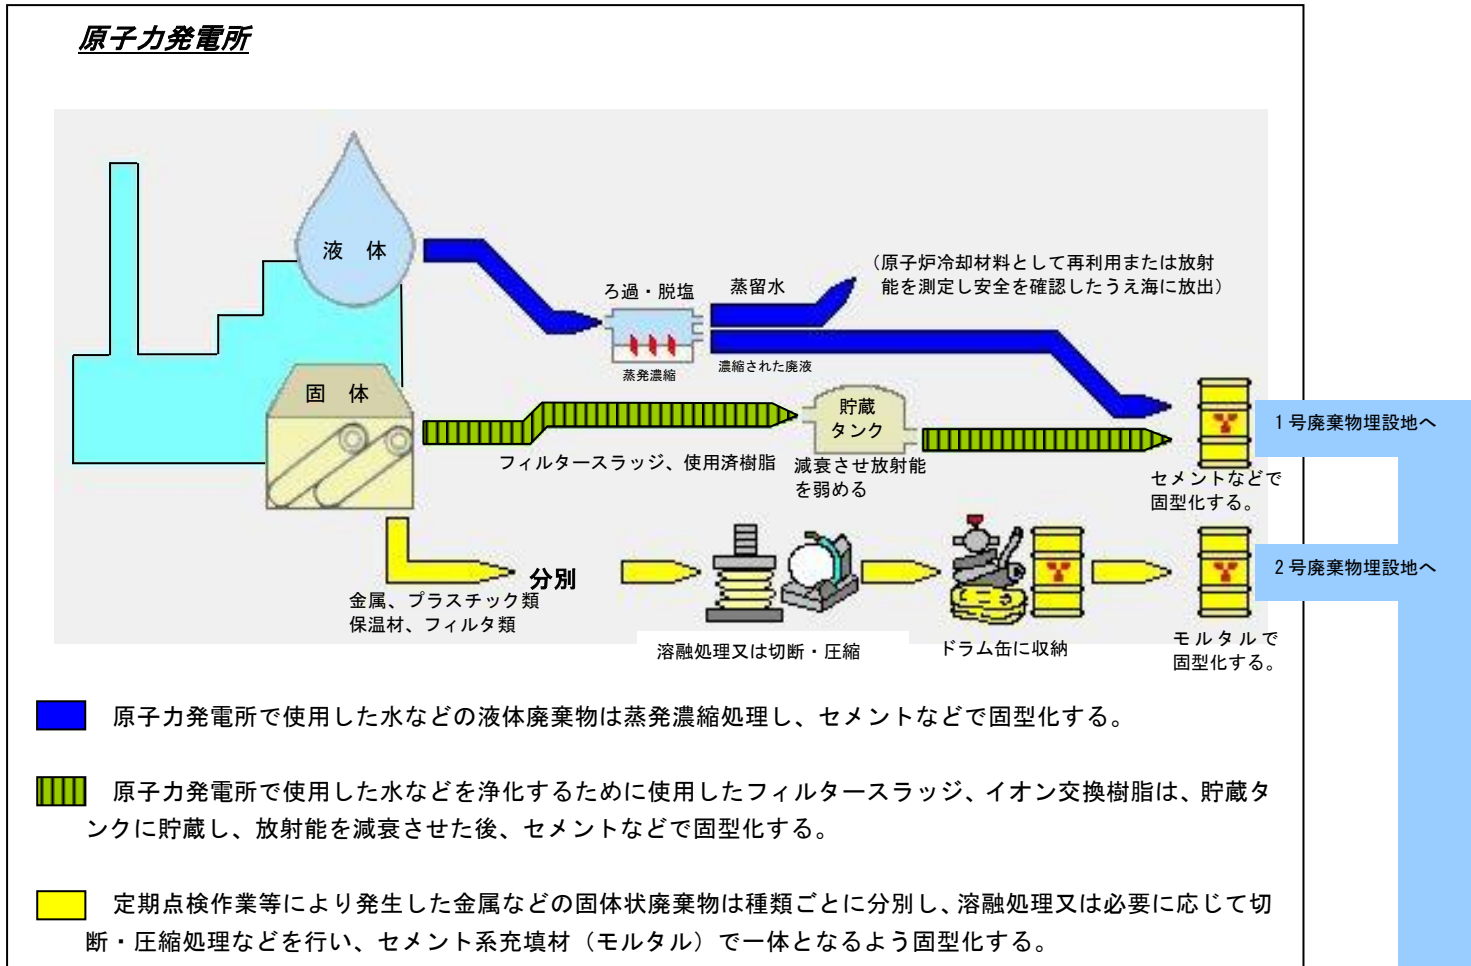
原子力発電所

液　体

ろ過・脱塩

蒸留水

（原子炉冷却材料として再利用または放射能を測定し安全を確認したうえ海に放出）

蒸発濃縮

濃縮された廃液

固　体

貯蔵タンク

フィルタースラッジ、使用済樹脂

減衰させ放射能を弱める

１号廃棄物埋設地へ

セメントなどで固型化する。

分別

金属、プラスチック類
保温材、フィルタ類

溶融処理又は切断・圧縮

ドラム缶に収納

２号廃棄物埋設地へ

モルタルで固型化する。

原子力発電所で使用した水などの液体廃棄物は蒸発濃縮処理し、セメントなどで固型化する。

原子力発電所で使用した水などを浄化するために使用したフィルタースラッジ、イオン交換樹脂は、貯蔵タンクに貯蔵し、放射能を減衰させた後、セメントなどで固型化する。

定期点検作業等により発生した金属などの固体状廃棄物は種類ごとに分別し、溶融処理又は必要に応じて切断・圧縮処理などを行い、セメント系充填材（モルタル）で一体となるよう固型化する。